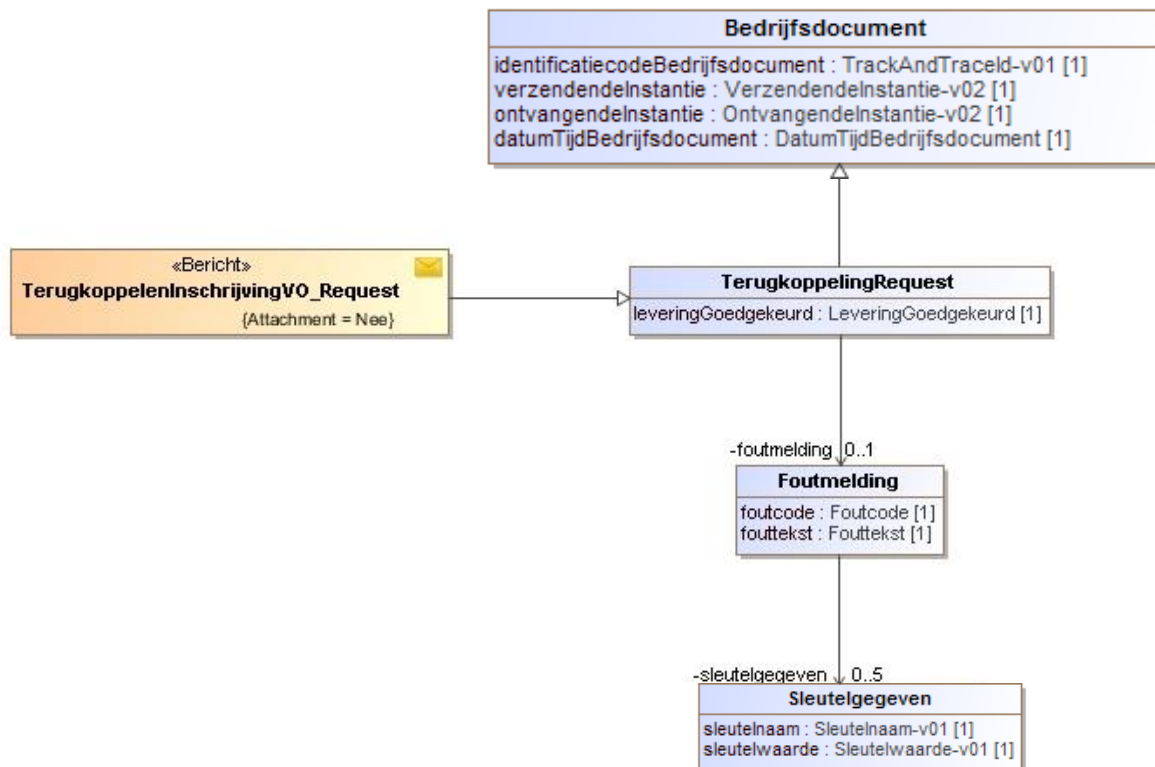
Bedrijfsdocument

identificatiecodeBedrijfsdocument : TrackAndTraceId-v01 [1]
verzendendeInstantie : VerzendendeInstantie-v02 [1]
ontvangendeInstantie : OntvangendeInstantie-v02 [1]
datumTijdBedrijfsdocument : DatumTijdBedrijfsdocument [1]

«Bericht»
TerugkoppelenInschrijvingVO_Request
{Attachment = Nee}

TerugkoppelingRequest

leveringGoedgekeurd : LeveringGoedgekeurd [1]

-foutmelding 0..1

Foutmelding

foutcode : Foutcode [1]
fouttekst : Fouttekst [1]

-sleutelgegeven 0..5

Sleutelgegeven

sleutelnaam : Sleutelnaam-v01 [1]
sleutelwaarde : Sleutelwaarde-v01 [1]